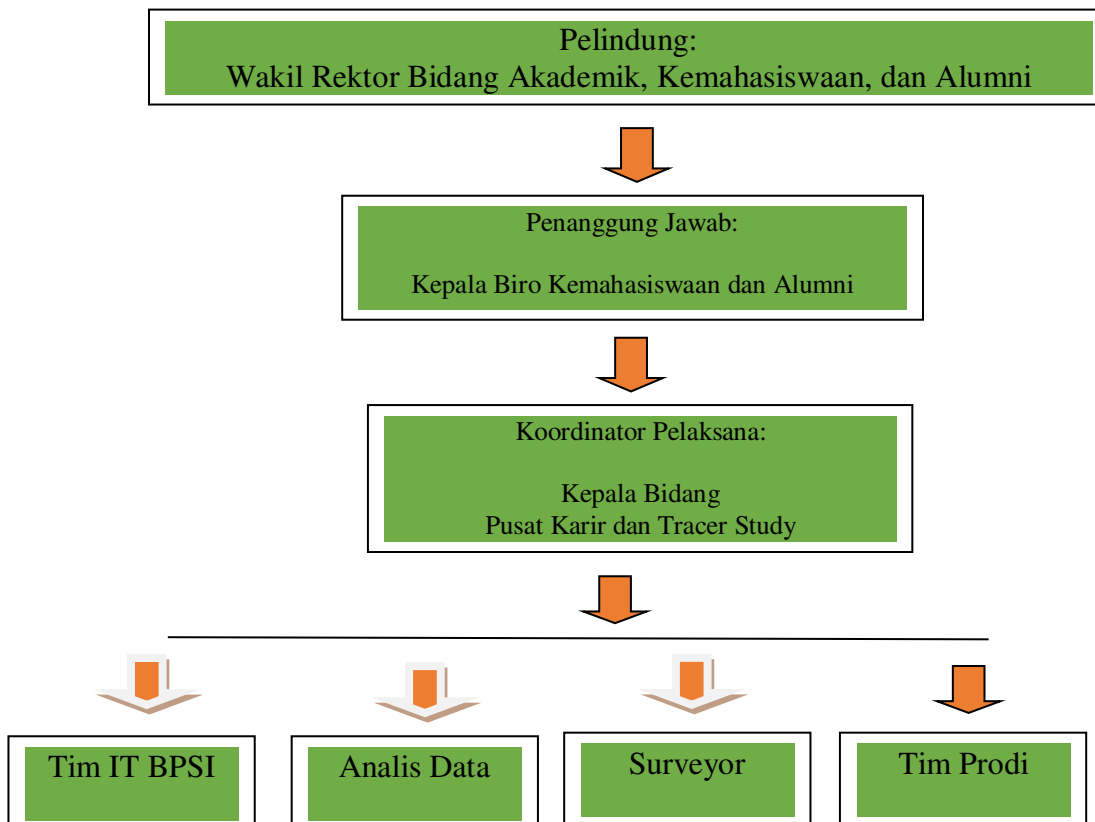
Pelindung:
Wakil Rektor Bidang Akademik, Kemahasiswaan, dan Alumni

Penanggung Jawab:

Kepala Biro Kemahasiswaan dan Alumni

Koordinator Pelaksana:

Kepala Bidang
Pusat Karir dan Tracer Study

Tim IT BPSI

Analis Data

Surveyor

Tim Prodi